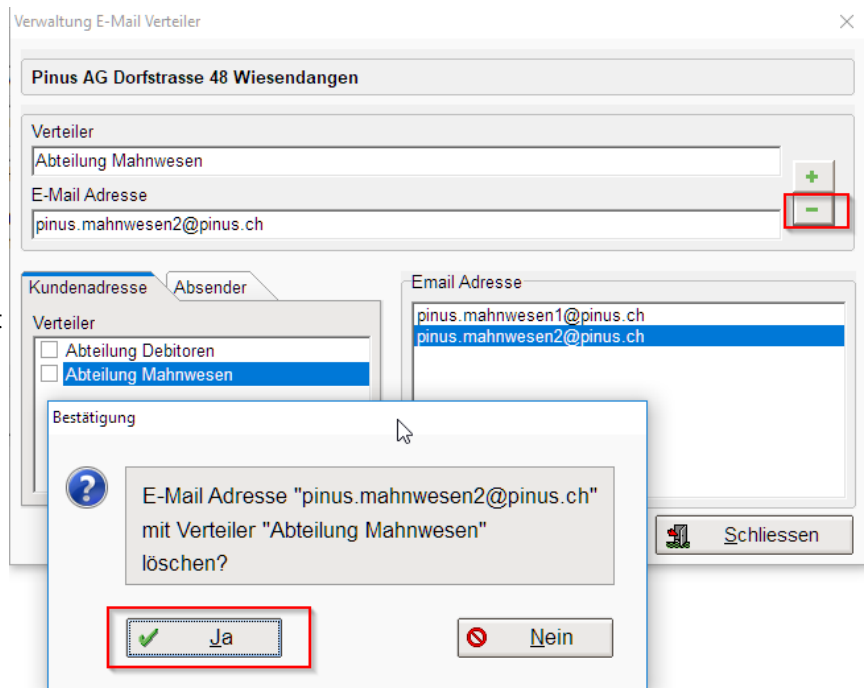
Verwaltung E-Mail Verteiler

×

Pinus AG Dorfstrasse 48 Wiesendangen

Verteiler

Abteilung Mahnwesen

E-Mail Adresse

pinus.mahnwesen2@pinus.ch

+

−

Kundenadresse

Absender

Verteiler

Abteilung Debitoren

Abteilung Mahnwesen

Email Adresse

pinus.mahnwesen1@pinus.ch

pinus.mahnwesen2@pinus.ch

Bestätigung

E-Mail Adresse "pinus.mahnwesen2@pinus.ch" mit Verteiler "Abteilung Mahnwesen" löschen?

Schliessen

Ja

Nein